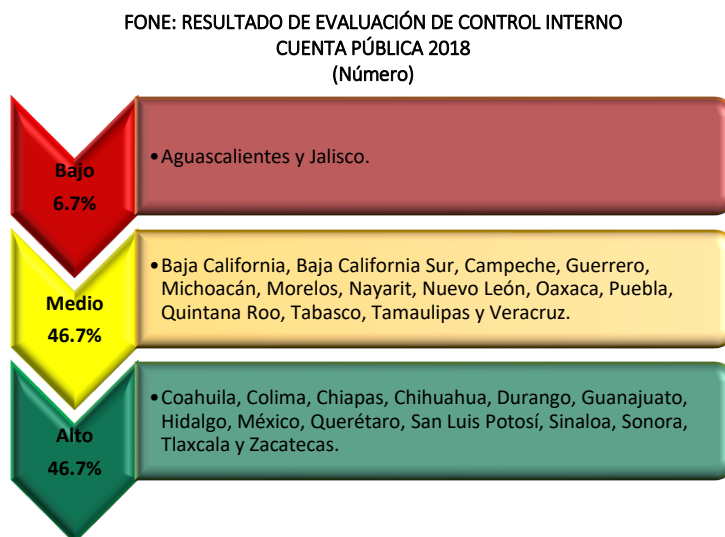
FONE: RESULTADO DE EVALUACIÓN DE CONTROL INTERNO
CUENTA PÚBLICA 2018
(Número)

Bajo
6.7%

• Aguascalientes y Jalisco.

Medio
46.7%

• Baja California, Baja California Sur, Campeche, Guerrero, Michoacán, Morelos, Nayarit, Nuevo León, Oaxaca, Puebla, Quintana Roo, Tabasco, Tamaulipas y Veracruz.

Alto
46.7%

• Coahuila, Colima, Chiapas, Chihuahua, Durango, Guanajuato, Hidalgo, México, Querétaro, San Luis Potosí, Sinaloa, Sonora, Tlaxcala y Zacatecas.